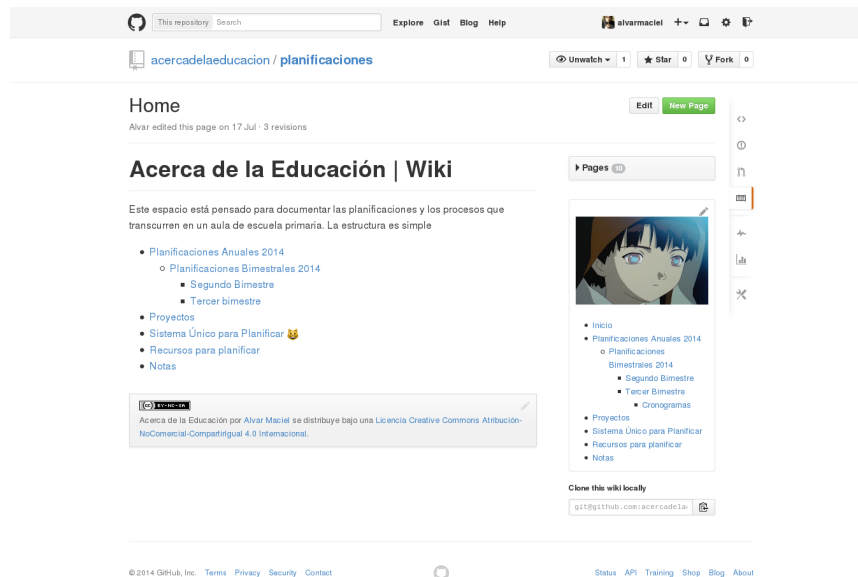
This repository Search Explore Gist Blog Help alvarmaciel

acercadelaeducacion / planificaciones

Unwatch 1 Star 0 Fork 0

Home

Alvar edited this page on 17 Jul · 3 revisions

Edit New Page

Acerca de la Educación | Wiki

Este espacio está pensado para documentar las planificaciones y los procesos que transcurren en un aula de escuela primaria. La estructura es simple

- Planificaciones Anuales 2014
  - Planificaciones Bimestrales 2014
    - Segundo Bimestre
    - Tercer bimestre
- Proyectos
- Sistema Único para Planificar
- Recursos para planificar
- Notas

Acerca de la Educación por Alvar Maciel se distribuye bajo una Licencia Creative Commons Atribución-NoComercial-CompartirIgual 4.0 Internacional.

Pages 10

- Inicio
- Planificaciones Anuales 2014
  - Planificaciones Bimestrales 2014
    - Segundo Bimestre
    - Tercer Bimestre
      - Cronogramas
- Proyectos
- Sistema Único para Planificar
- Recursos para planificar
- Notas

Clone this wiki locally

git@github.com:acercadela

© 2014 GitHub, Inc. Terms Privacy Security Contact

Status API Training Shop Blog About